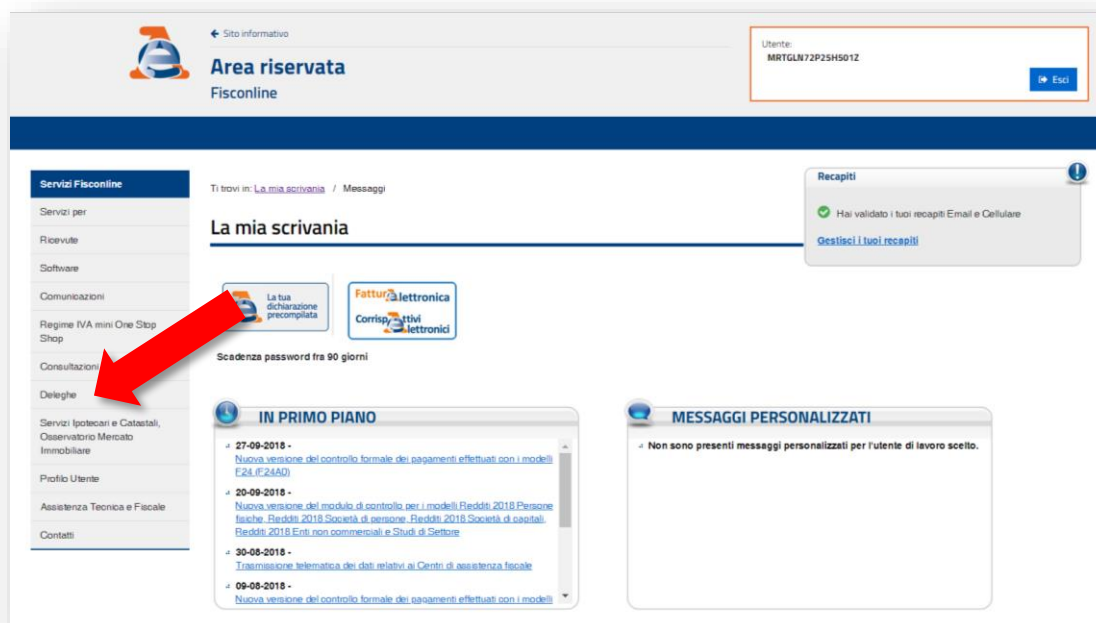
← Sito informativo

Area riservata
Fisconline

Utente:
MRTGLN72P25H501Z

Esci

Servizi Fisconline
Servizi per
Ricevute
Software
Comunicazioni
Regime IVA mini One Stop Shop
Consultazioni
Deleghe
Servizi Ipotecari e Catastali, Osservatorio Mercato Immobiliare
Profilo Utente
Assistenza Tecnica e Fiscale
Contatti

Ti trovi in: La mia scrivania / Messaggi

La mia scrivania

La tua dichiarazione precompilata

Fattura elettronica
Corrispettivi elettronici

Scadenza password fra 90 giorni

Recapiti
Hai validato i tuoi recapiti Email e Cellulare
Gestisci i tuoi recapiti

IN PRIMO PIANO

27-09-2018 -
Nuova versione del controllo formale dei pagamenti effettuati con i modelli F24 (F24A0)

20-09-2018 -
Nuova versione del modulo di controllo per i modelli Redditi 2018 Persone fisiche, Redditi 2018 Società di persone, Redditi 2018 Società di capitali, Redditi 2018 Enti non commerciali e Studi di Settore

30-08-2018 -
Trasmissione telematica dei dati relativi ai Centri di assistenza fiscale

09-08-2018 -
Nuova versione del controllo formale dei pagamenti effettuati con i modelli

MESSAGGI PERSONALIZZATI

Non sono presenti messaggi personalizzati per l'utente di lavoro scelto.